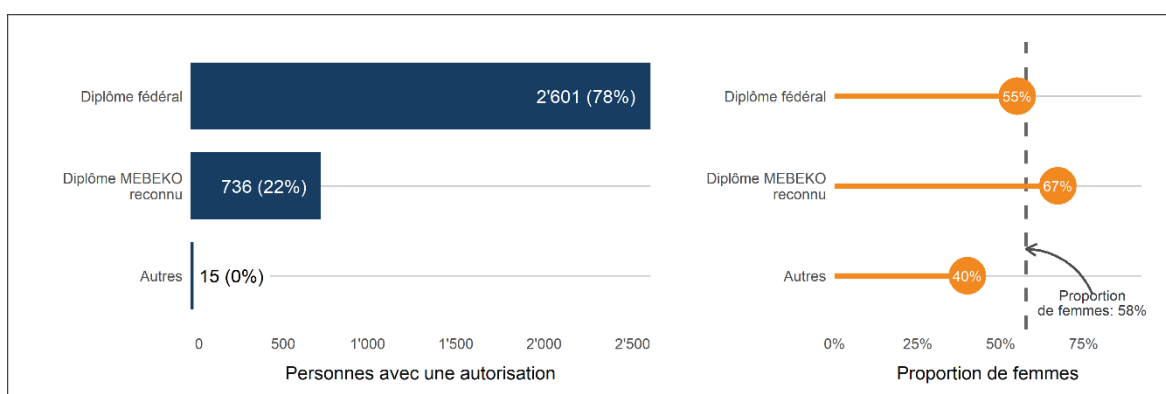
Diplôme fédéral
2'601 (78%)
Diplôme MEBEKO reconnu
736 (22%)
Autres
15 (0%)
0
500
1'000
1'500
2'000
2'500
Personnes avec une autorisation

Diplôme fédéral
55%
Diplôme MEBEKO reconnu
67%
Autres
40%
Proportion de femmes: 58%
0%
25%
50%
75%
Proportion de femmes